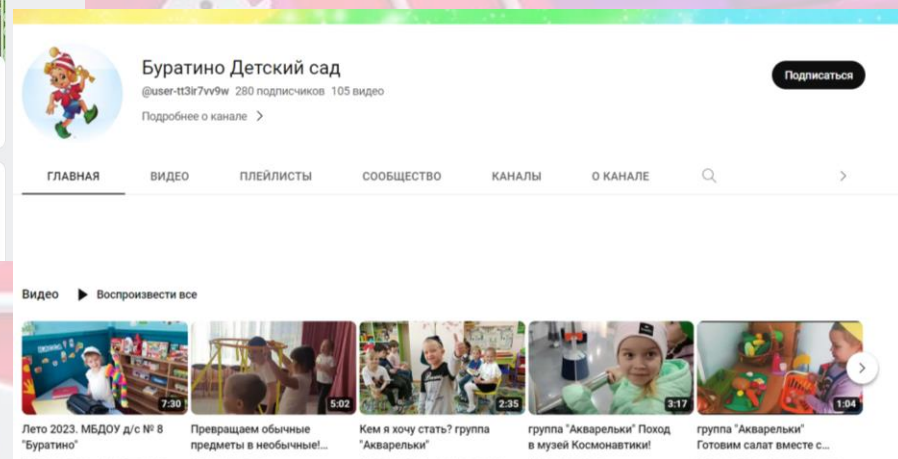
Буратино Детский сад

@user-tt3ir7vv9w 280 подписчиков 105 видео

Подробнее о канале >

Подписаться

ГЛАВНАЯ ВИДЕО ПЛЕЙЛИСТЫ СООБЩЕСТВО КАНАЛЫ О КАНАЛЕ

Видео ▶ Воспроизвести все

7:30
Лето 2023. МБДОУ д/с № 8 "Буратино"

5:02
Превращаем обычные предметы в необычные!...

2:35
Кем я хочу стать? группа "Акварельки"

3:17
группа "Акварельки" Поход в музей Космонавтики!

1:04
группа "Акварельки" Готовим салат вместе с...